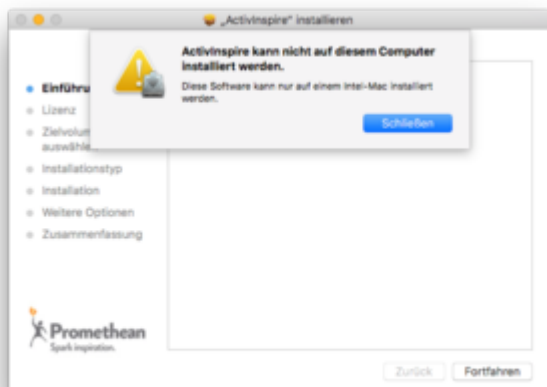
„ActivInspire“ installieren

ActivInspire kann nicht auf diesem Computer installiert werden.

Diese Software kann nur auf einem Intel-Mac installiert werden.

Schließen

Einführu
Lizenz
Zielvolum
auswähle
Installationstyp
Installation
Weitere Optionen
Zusammenfassung

Promethean
Spark inspiration.

Zurück
Fortfahren